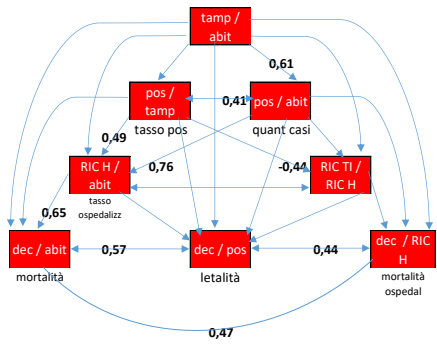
tamp / abit

0,61

pos / tamp
tasso pos

0,41

pos / abit
quant casi

0,49

RIC H / abit
tasso ospedalizz

0,76

-0,44

RIC TI / RIC H

0,65

dec / abit
mortalità

0,57

dec / pos
letalità

0,44

dec / RIC H
mortalità ospedal

0,47